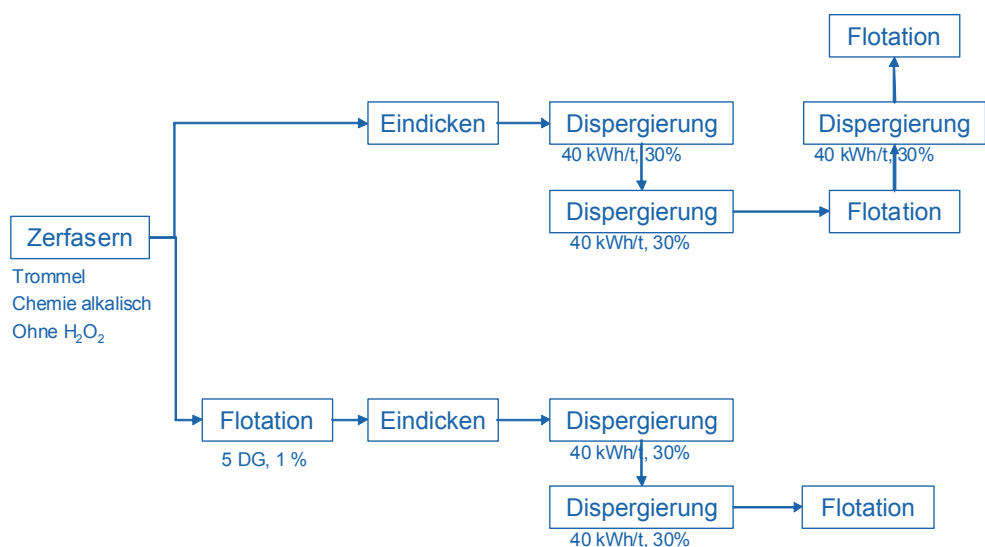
Flotation

Eindicken

Dispergierung
40 kWh/t, 30%

Dispergierung
40 kWh/t, 30%

Dispergierung
40 kWh/t, 30%

Flotation

Zerfasern
Trommel
Chemie alkalisch
Ohne $H_2O_2$

Flotation
5 DG, 1 %

Eindicken

Dispergierung
40 kWh/t, 30%

Dispergierung
40 kWh/t, 30%

Flotation